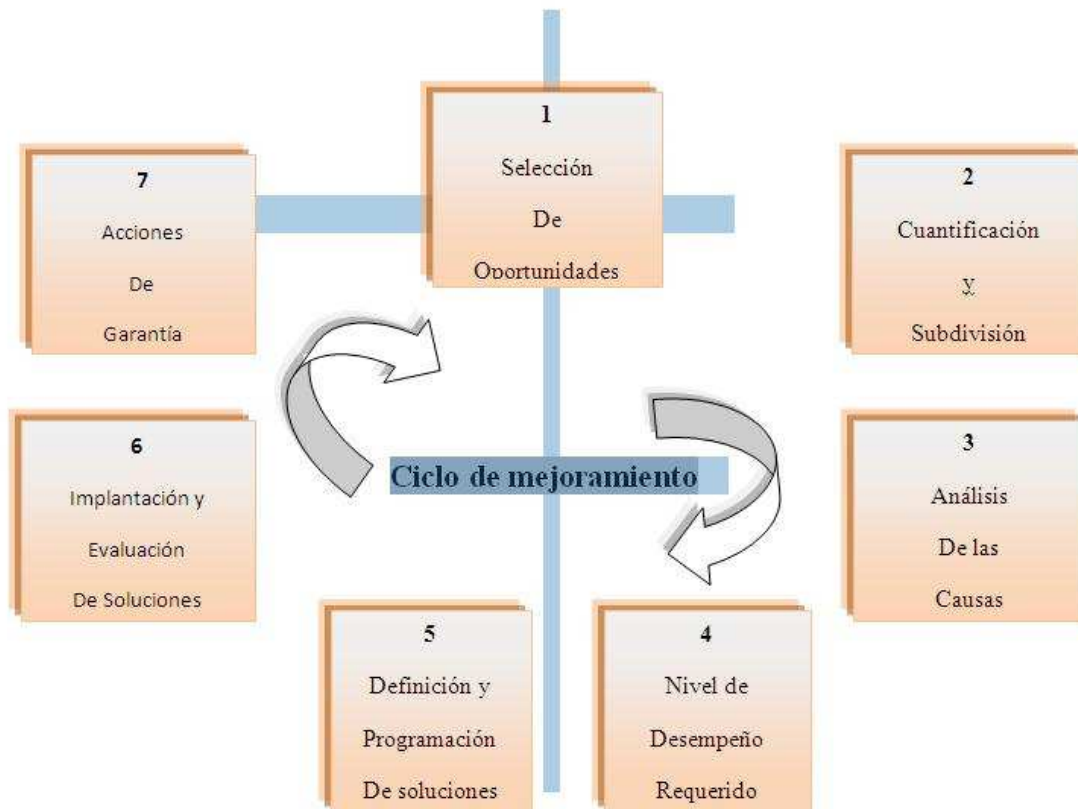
1
Selección
De
Oportunidades

2
Cuantificación
y
Subdivisión

3
Análisis
De las
Causas

4
Nivel de
Desempeño
Requerido

5
Definición y
Programación
De soluciones

6
Implantación y
Evaluación
De Soluciones

7
Acciones
De
Garantía

Ciclo de mejoramiento